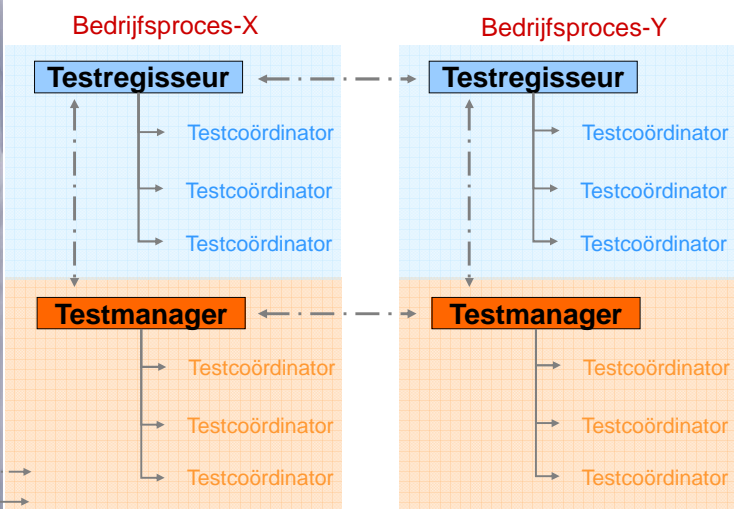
Bedrijfsproces-X

Testregisseur

Testcoördinator

Testcoördinator

Testcoördinator

Testmanager

Testcoördinator

Testcoördinator

Testcoördinator

Bedrijfsproces-Y

Testregisseur

Testcoördinator

Testcoördinator

Testcoördinator

Testmanager

Testcoördinator

Testcoördinator

Testcoördinator